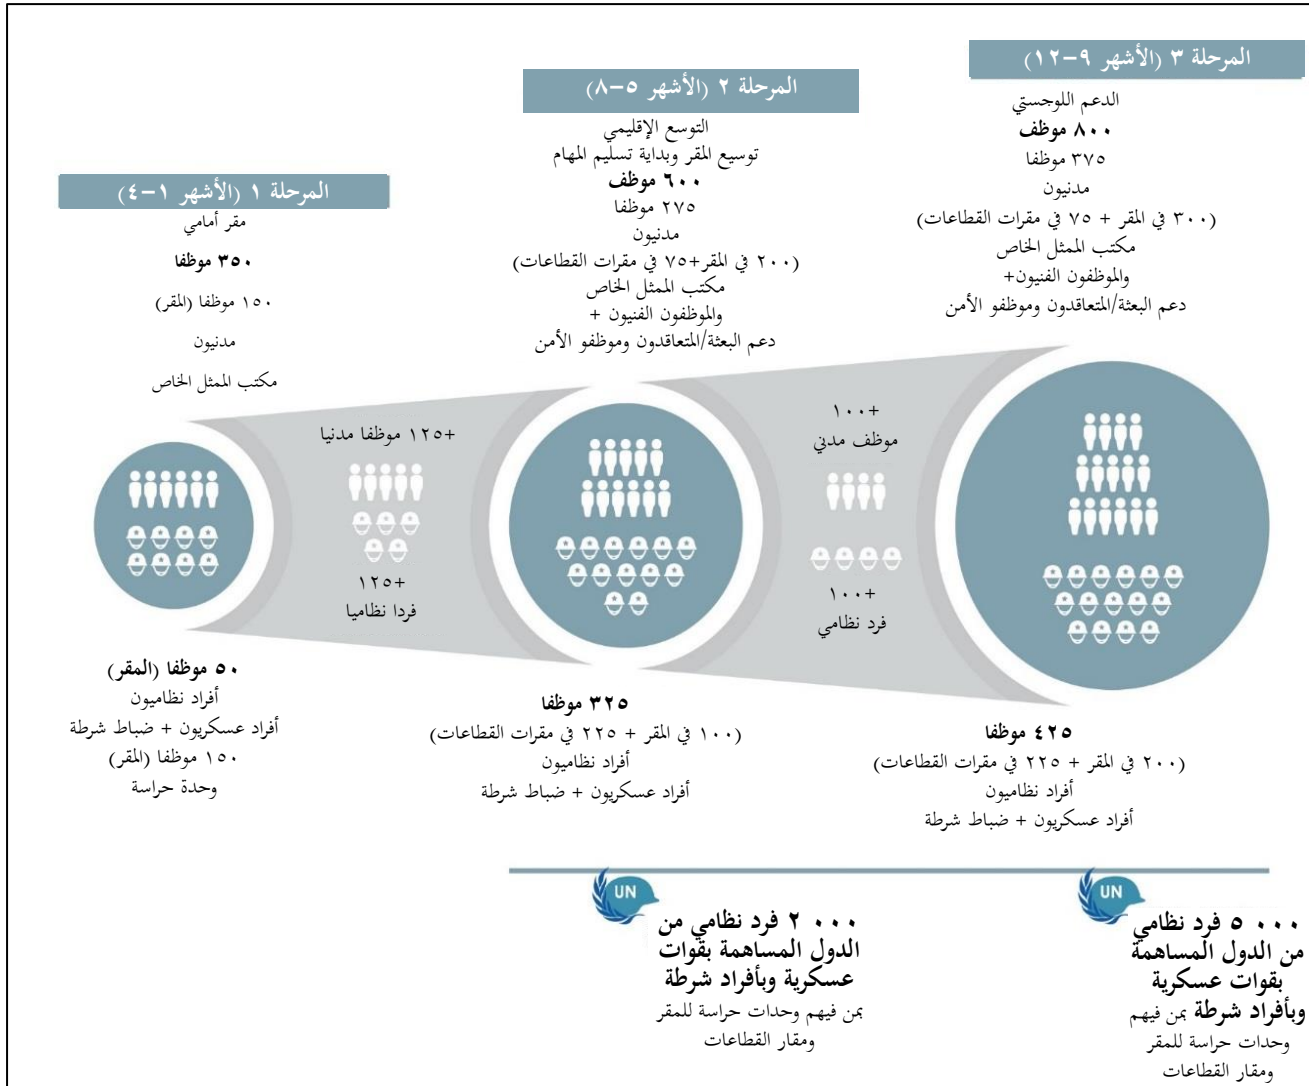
المرحلة ٣ (الأشهر ٩–١٢)
الدعم اللوجستي
٨٠٠ موظف
٣٧٥ موظفا
مدنيون
(٣٠٠ في المقر + ٧٥ في مقرات القطاعات)
مكتب الممثل الخاص
والموظفون الفنيون+
دعم البعثة/المتعاقدون وموظفو الأمن

المرحلة ٢ (الأشهر ٥–٨)
التوسع الإقليمي
توسيع المقر وبداية تسليم المهام
٦٠٠ موظف
٢٧٥ موظفا
مدنيون
(٢٠٠ في المقر+٧٥ في مقرات القطاعات)
مكتب الممثل الخاص
والموظفون الفنيون +
دعم البعثة/المتعاقدون وموظفو الأمن

المرحلة ١ (الأشهر ١–٤)
مقر أمامي
٣٥٠ موظفا
١٥٠ موظفا (المقر)
مدنيون
مكتب الممثل الخاص

+١٢٥ موظفا مدنيا
+١٢٥
فردا نظاميا

+١٠٠
موظف مدني
+١٠٠
فرد نظامي

٥٠ موظفا (المقر)
أفراد نظاميون
أفراد عسكريون + ضباط شرطة
١٥٠ موظفا (المقر)
وحدة حراسة

٣٢٥ موظفا
(١٠٠ في المقر + ٢٢٥ في مقرات القطاعات)
أفراد نظاميون
أفراد عسكريون + ضباط شرطة

٤٢٥ موظفا
(٢٠٠ في المقر + ٢٢٥ في مقرات القطاعات)
أفراد نظاميون
أفراد عسكريون + ضباط شرطة

UN
٢ ٠٠٠ فرد نظامي من الدول المساهمة بقوات عسكرية وبأفراد شرطة
بمن فيهم وحدات حراسة للمقر ومقار القطاعات

UN
٥ ٠٠٠ فرد نظامي من الدول المساهمة بقوات عسكرية وبأفراد شرطة بمن فيهم وحدات حراسة للمقر ومقار القطاعات